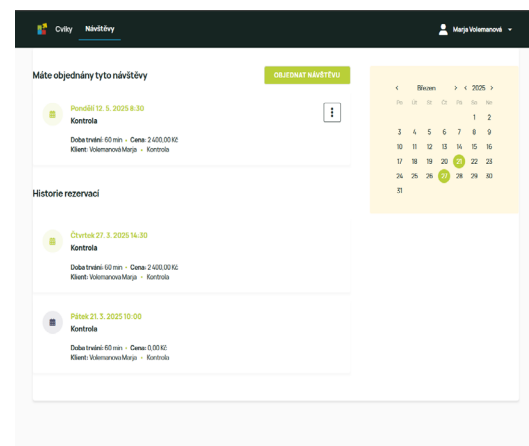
Cviky Návštěvy

Marja Volemanová

Máte objednány tyto návštěvy

OBJEDNAT NÁVŠTĚVU

Pondělí 12. 5. 2025 8:30
Kontrola
Doba trvání: 60 min · Cena: 2 400,00 Kč
Klient: Volemanová Marja · Kontrola

Historie rezervací

Čtvrtek 27. 3. 2025 14:30
Kontrola
Doba trvání: 60 min · Cena: 2 400,00 Kč
Klient: Volemanová Marja · Kontrola

Pátek 21. 3. 2025 10:00
Kontrola
Doba trvání: 60 min · Cena: 0,00 Kč
Klient: Volemanová Marja · Kontrola

‹ Březen › ‹ 2025 ›

| Po | Út | St | Čt | Pá | So | Ne |
|---|---|---|---|---|---|---|
| | | | | | 1 | 2 |
| 3 | 4 | 5 | 6 | 7 | 8 | 9 |
| 10 | 11 | 12 | 13 | 14 | 15 | 16 |
| 17 | 18 | 19 | 20 | 21 | 22 | 23 |
| 24 | 25 | 26 | 27 | 28 | 29 | 30 |
| 31 | | | | | | |